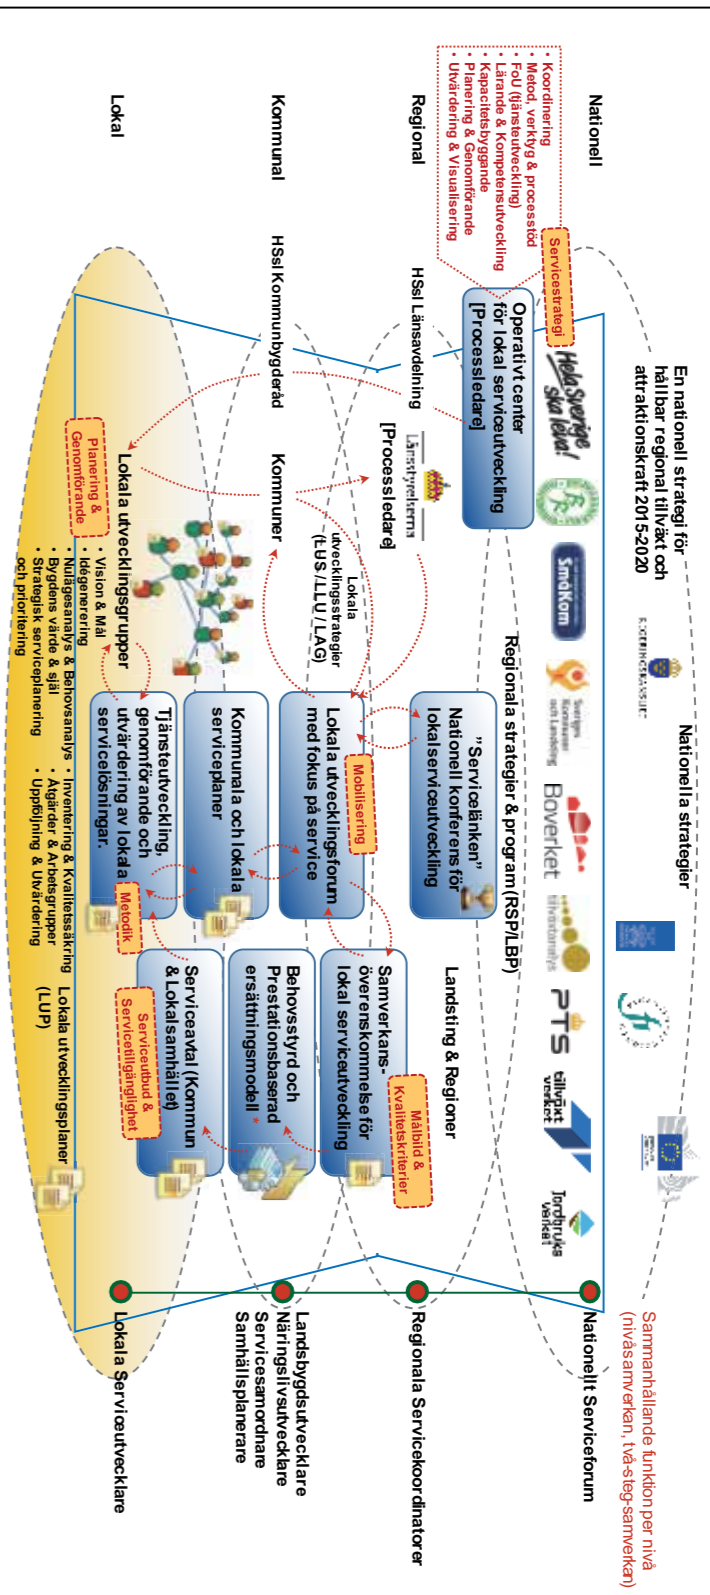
Nationell

Regional

Kommunal

Lokal

• Koordinering
• Metod, verktyg & processtöd
• FoU (tjänsteutveckling)
• Lärande & Kompetensutveckling
• Kapacitetsbyggande
• Planering & Genomförande
• Utvärdering & Visualisering

Servicestrategi

En nationell strategi för hållbar regional tillväxt och attraktionskraft 2015-2020

Nationella strategier

Operativt center för lokal serviceutveckling [Processledare]

Hela Sverige ska leva!

SmåKom

Sveriges Kommuner och Landsting

Boverket

Tillväxtanalys

PTS

tillväxtverket

Jordbruksverket

Regionala strategier & program (RSP/LBP)

HSsl Länsavdelning

Länsstyrelserna

[Processledare]

"Servicelänken" Nationell konferens för lokalserviceutveckling

Landsting & Regioner

Lokala utvecklingsstrategier (LUS/LLU/LAG)

HSsl Kommunbygderåd

Kommuner

Lokala utvecklingsforum med fokus på service

Mobilisering

Samverkans-överenskommelse för lokal serviceutveckling

Målbild & Kvalitetskriterier

Kommunala och lokala serviceplaner

Behovsstyrd och Prestationsbaserad ersättningsmodell

Lokala utvecklingsgrupper

Planering & Genomförande

Tjänsteutveckling, genomförande och utvärdering av lokala servicelösningar.

Metodik

Serviceavtal (Kommun & Lokalsamhället)

Serviceutbud & Servicetillgänglighet

• Vision & Mål
• Idégenerering
• Nulägesanalys & Behovsanalys
• Byggdens värde & själ
• Strategisk serviceplanering och prioritering
• Inventering & Kvalitetssäkring
• Åtgärder & Arbetsgrupper
• Uppföljning & Utvärdering

Lokala utvecklingsplaner (LUP)

Sammanhållande funktion per nivå (nivåsamverkan, två-steg-samverkan)

Nationellt Serviceforum

Regionala Servicekoordinatorer

Landsbygdsutvecklare
Näringslivsutvecklare
Servicesamordnare
Samhällsplanerare

Lokala Serviceutvecklare